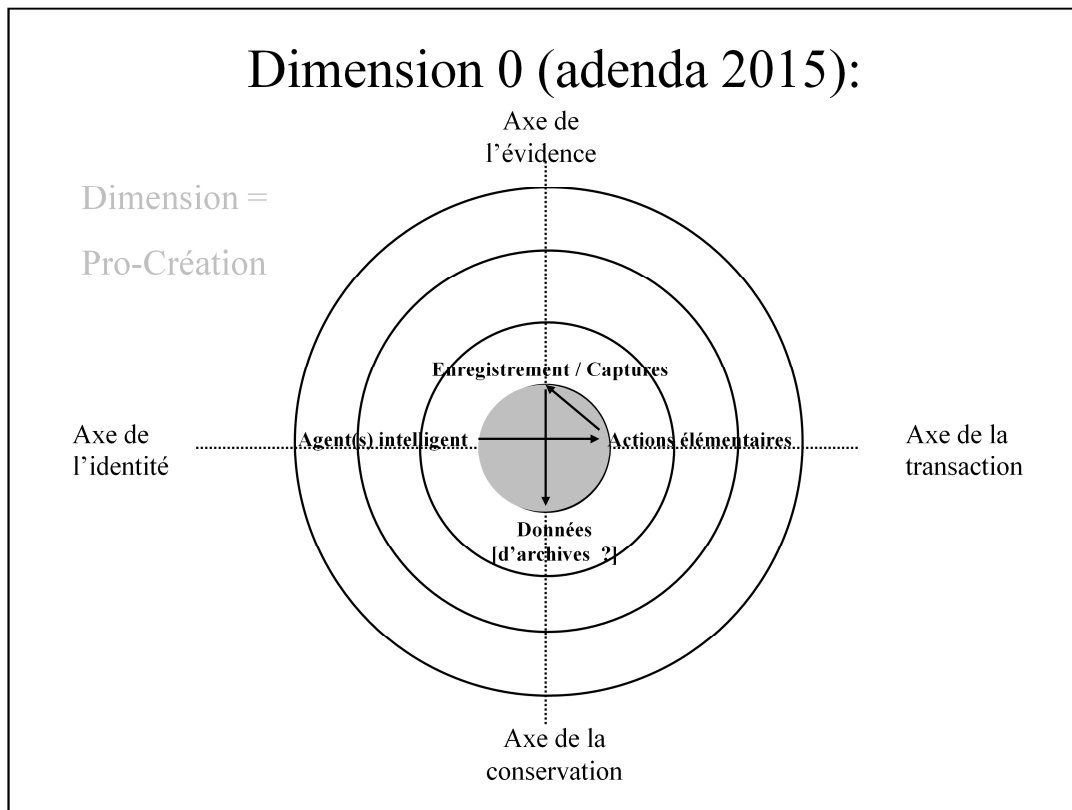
Dimension 0 (adenda 2015):

Axe de l’évidence

Dimension =

Pro-Création

Enregistrement / Captures

Axe de l’identité

Agent(s) intelligent

Actions élémentaires

Axe de la transaction

Données [d’archives ?]

Axe de la conservation